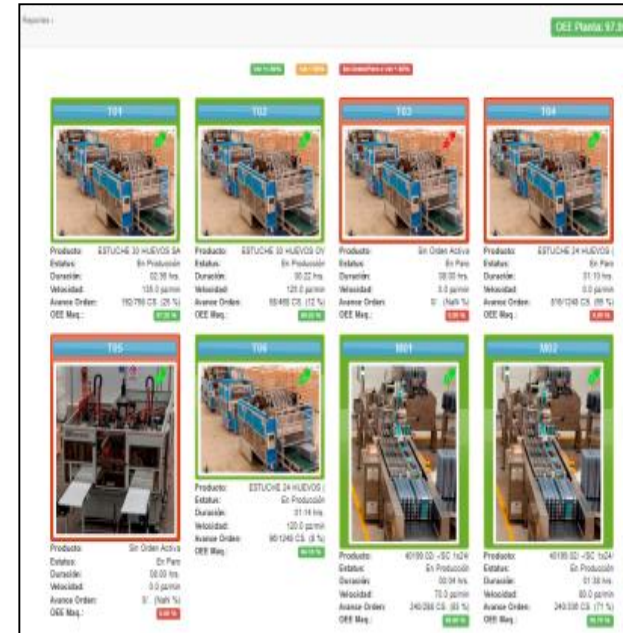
Reportes :

OEE Planta: 97.9

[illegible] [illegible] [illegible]

T01

Producto: ESTUCHE 30 HUEVOS SA
Estatus: En Producción
Duración: 02:38 hrs.
Velocidad: 135.0 pz/min
Avance Orden: 192/765 CS. (25 %)
OEE Maq.: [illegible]

T02

Producto: ESTUCHE 30 HUEVOS OV
Estatus: En Producción
Duración: 00:22 hrs.
Velocidad: 120.0 pz/min
Avance Orden: 55/455 CS. (12 %)
OEE Maq.: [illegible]

T03

Producto: Sin Orden Activa
Estatus: En Paro
Duración: 00:00 hrs.
Velocidad: 0.0 pz/min
Avance Orden: 0/ . (NaN %)
OEE Maq.: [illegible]

T04

Producto: ESTUCHE 24 HUEVOS (
Estatus: En Paro
Duración: 01:13 hrs.
Velocidad: 0.0 pz/min
Avance Orden: 816/1248 CS. (65 %)
OEE Maq.: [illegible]

T05

Producto: Sin Orden Activa
Estatus: En Paro
Duración: 00:00 hrs.
Velocidad: 0.0 pz/min
Avance Orden: 0/ . (NaN %)
OEE Maq.: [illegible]

T06

Producto: ESTUCHE 24 HUEVOS (
Estatus: En Producción
Duración: 01:14 hrs.
Velocidad: 120.0 pz/min
Avance Orden: 90/1248 CS. (8 %)
OEE Maq.: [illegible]

M01

Producto: 40199 02 - SC 1x24
Estatus: En Producción
Duración: 00:04 hrs.
Velocidad: 70.0 pz/min
Avance Orden: 240/288 CS. (83 %)
OEE Maq.: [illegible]

M02

Producto: 40199 02 - SC 1x24
Estatus: En Producción
Duración: 01:38 hrs.
Velocidad: 80.0 pz/min
Avance Orden: 240/338 CS. (71 %)
OEE Maq.: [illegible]